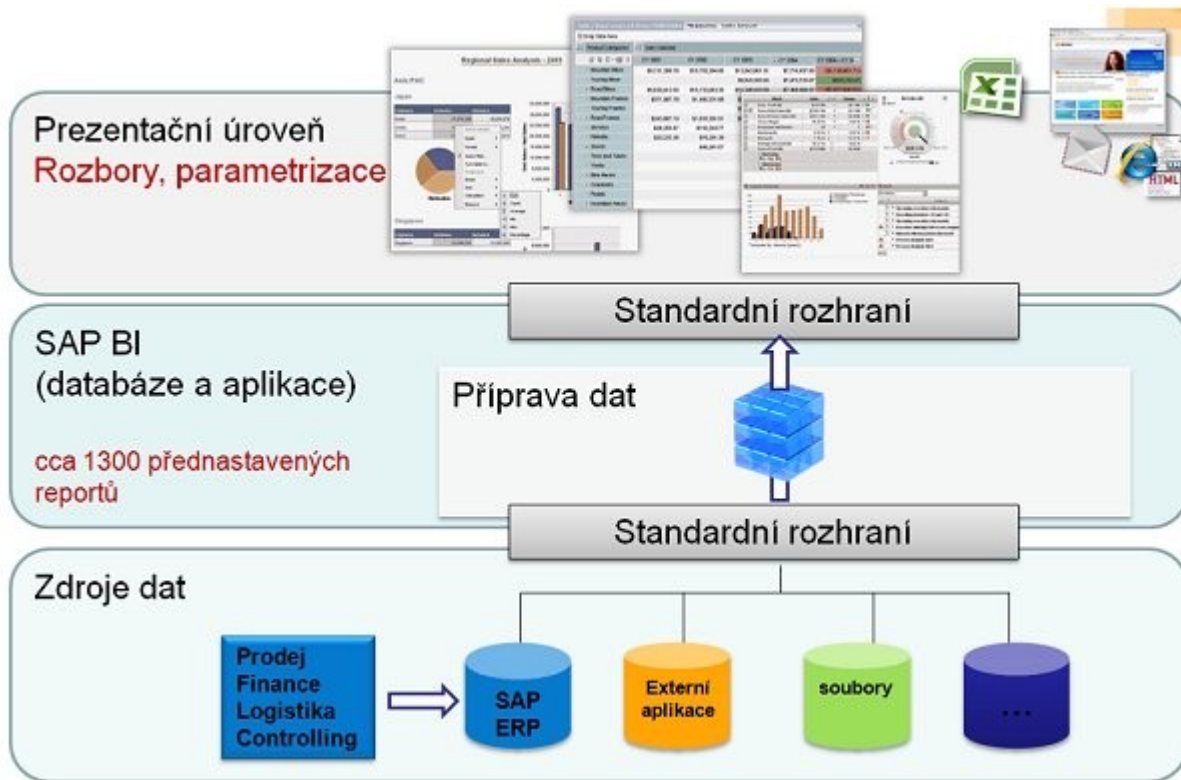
Prezentační úroveň
Rozbory, parametrizace

Regional Sales Analysis

HTML

Standardní rozhraní

SAP BI
(databáze a aplikace)

cca 1300 přednastavených reportů

Příprava dat

Standardní rozhraní

Zdroje dat

Prodej
Finance
Logistika
Controlling

SAP ERP

Externí aplikace

soubory

...